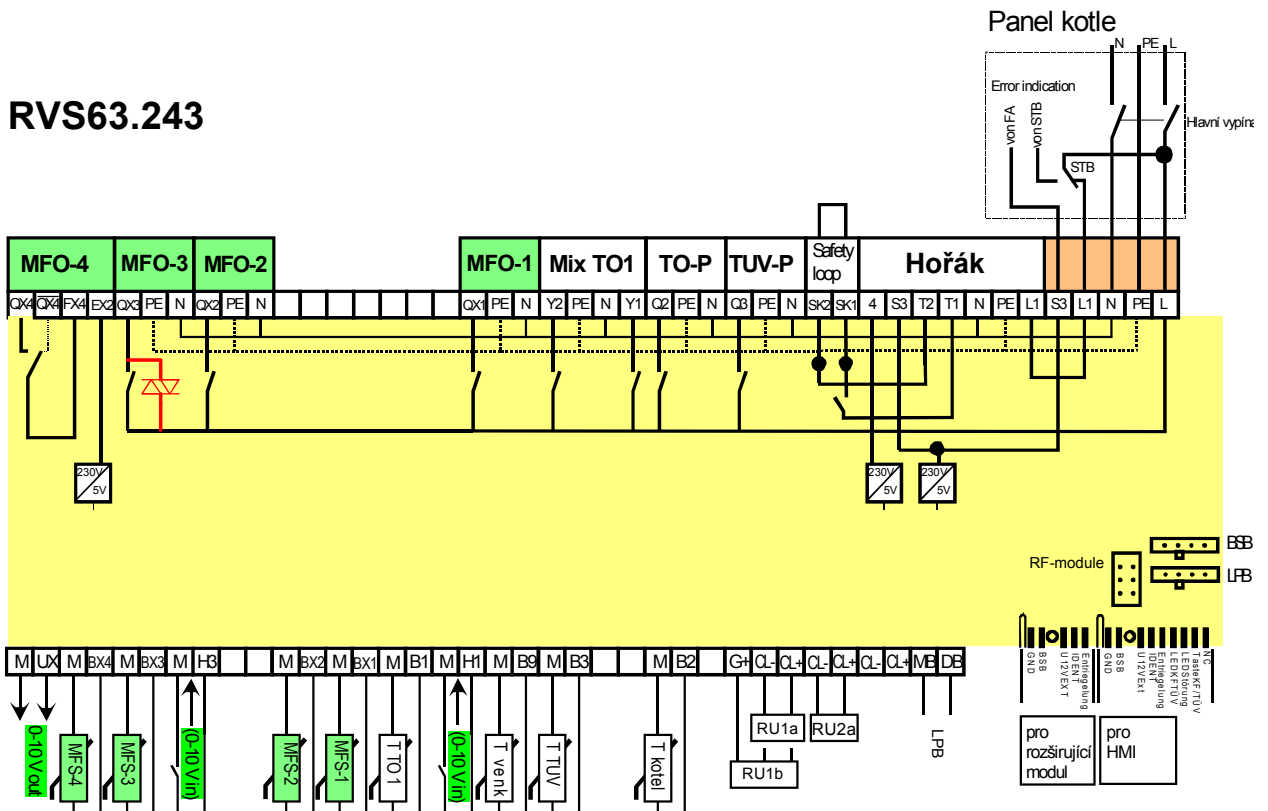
Panel kotle

N PE L

Error indication

von FA von STB

Hlavní vypína

STB

RVS63.243

MFO-4 MFO-3 MFO-2 MFO-1 Mix TO1 TO-P TUV-P Safety loop Hořák

QX4 QX4 FX4 EX2 QX3 PE N QX2 PE N QX1 PE N Y2 PE N Y1 Q2 PE N Q3 PE N SK2 SK1 4 S3 T2 T1 N PE L1 S3 L1 N PE L

230V 5V

230V 5V

230V 5V

BSB

RF-module

LPB

BSB GND

Entriegelung IDENT U12VEXT

BSB GND

Entriegelung IDENT U12VEXT

NC TasteKF/TÜV LEDStörung LEDKF/TÜV

M UX M BX4 M BX3 M H3 M BX2 M BX1 M B1 M H1 M B9 M B3 M B2 G+ CL- CL+ CL- CL+ CL- CL+ MB DB

0-10V out

MFS-4

MFS-3

(0-10V in)

MFS-2

MFS-1

T TO1

(0-10V in)

T venk

T TUV

T kotel

RU1a RU2a

RU1b

LPB

pro rozšiřující modul

pro HMI